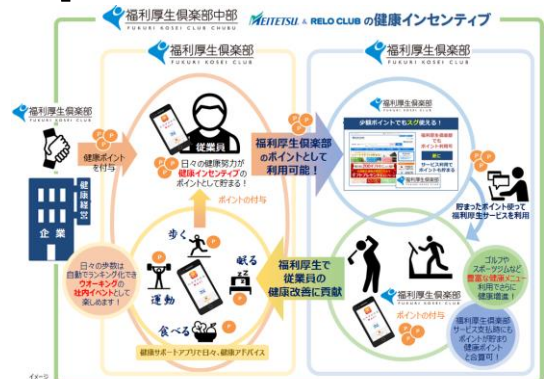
福利厚生倶楽部中部
FUKURI KOSEI CLUB CHUBU
MEITETSU & RELO CLUB の健康インセンティブ

福利厚生倶楽部
FUKURI KOSEI CLUB

福利厚生倶楽部
FUKURI KOSEI CLUB

福利厚生倶楽部
FUKURI KOSEI CLUB

健康ポイントを付与

健康経営

企業

従業員

日々の健康努力が健康インセンティブのポイントとして貯まる！

ポイントの付与

福利厚生倶楽部のポイントとして利用可能！

福利厚生倶楽部
少額ポイントでもスグ使える！

貯まったポイント使って福利厚生サービスを利用

日々の歩数は自動でランキング化できウォーキングの社内イベントとして楽しめます！

歩く

眠る

運動

食べる

健康サポートアプリで日々、健康アドバイス

福利厚生で従業員の健康改善に貢献

福利厚生倶楽部
FUKURI KOSEI CLUB

ポイントの付与

ゴルフやスポーツジムなど豊富な健康メニュー利用でさらに健康増進！

福利厚生倶楽部サービス支払時にもポイントが貯まり健康ポイントと自動付！

イメージ